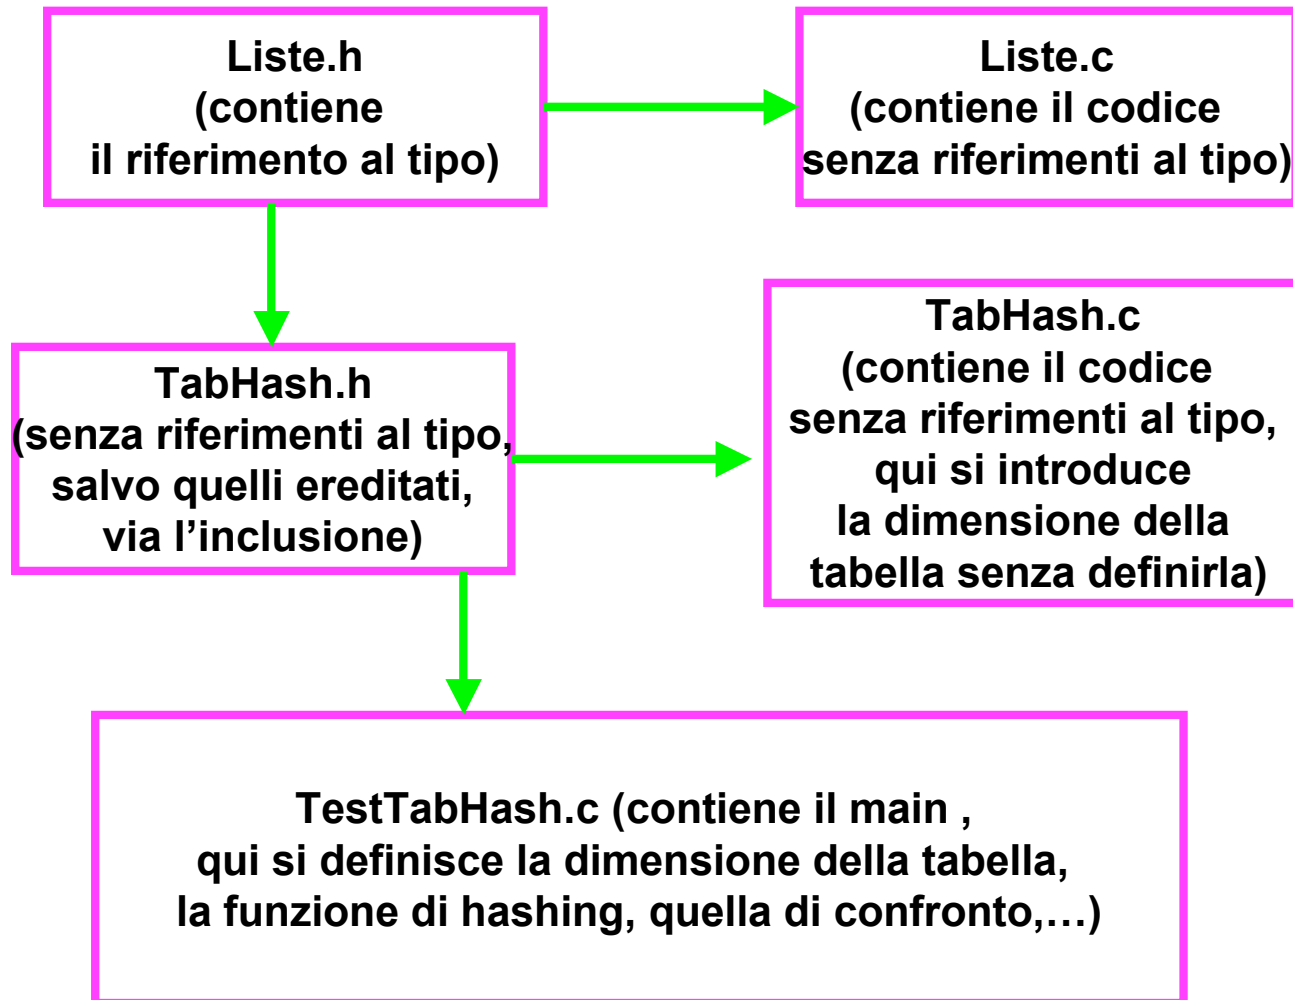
Liste.h
(contiene
il riferimento al tipo)

Liste.c
(contiene il codice
senza riferimenti al tipo)

TabHash.h
(senza riferimenti al tipo,
salvo quelli ereditati,
via l'inclusione)

TabHash.c
(contiene il codice
senza riferimenti al tipo,
qui si introduce
la dimensione della
tabella senza definirla)

TestTabHash.c (contiene il main ,
qui si definisce la dimensione della tabella,
la funzione di hashing, quella di confronto,…)